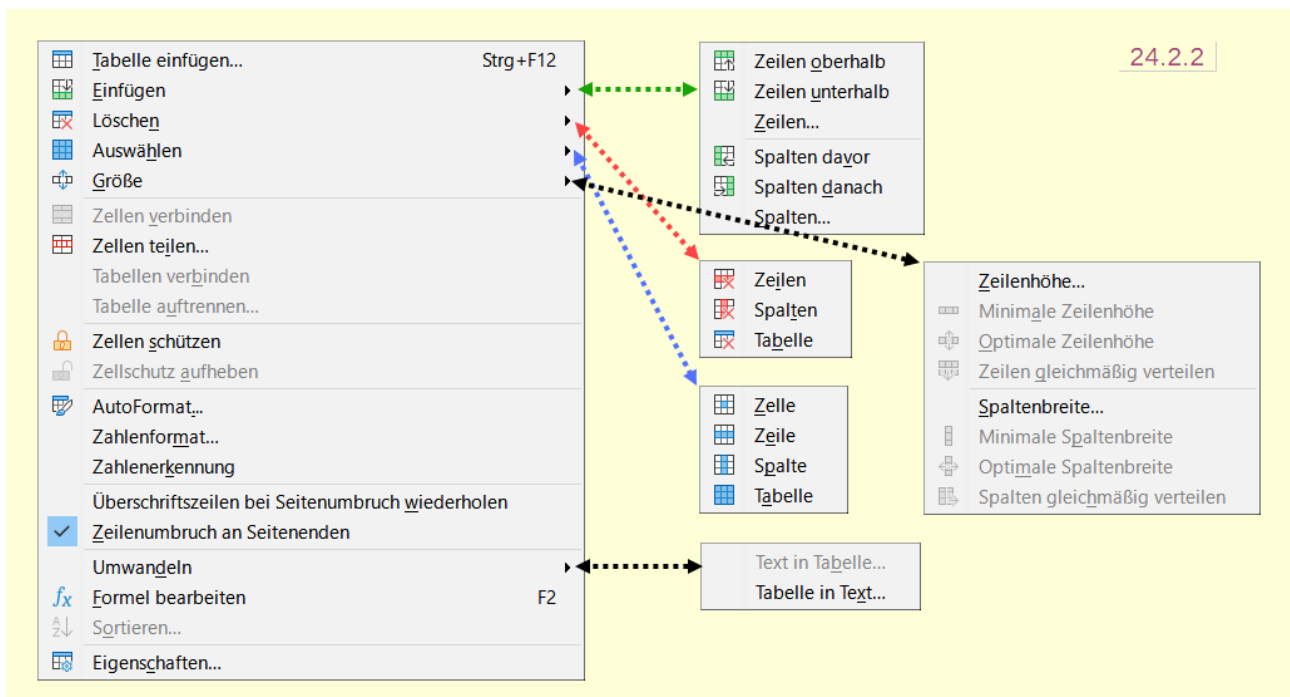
24.2.2

Tabelle einfügen... Strg+F12
Einfügen
Löschen
Auswählen
Größe
Zellen verbinden
Zellen teilen...
Tabellen verbinden
Tabelle auftrennen...
Zellen schützen
Zellschutz aufheben
AutoFormat...
Zahlenformat...
Zahlenerkennung
Überschriftszeilen bei Seitenumbruch wiederholen
Zeilenumbruch an Seitenenden
Umwandeln
Formel bearbeiten F2
Sortieren...
Eigenschaften...

Zeilen oberhalb
Zeilen unterhalb
Zeilen...
Spalten davor
Spalten danach
Spalten...

Zeilen
Spalten
Tabelle

Zelle
Zeile
Spalte
Tabelle

Zeilenhöhe...
Minimale Zeilenhöhe
Optimale Zeilenhöhe
Zeilen gleichmäßig verteilen
Spaltenbreite...
Minimale Spaltenbreite
Optimale Spaltenbreite
Spalten gleichmäßig verteilen

Text in Tabelle...
Tabelle in Text...